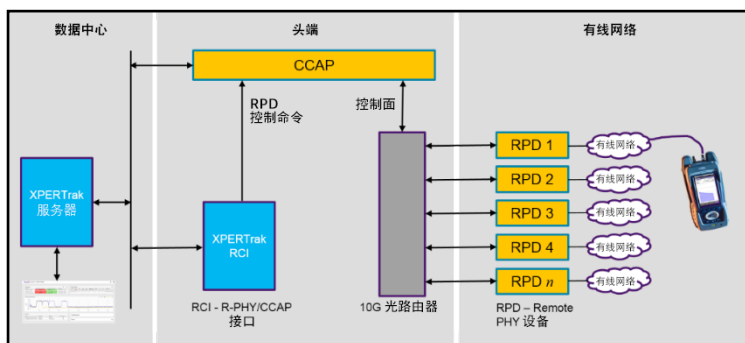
数据中心

头端

有线网络

CCAP

RPD
控制命令

控制面

XPERTrak
服务器

XPERTrak
RCI

RPD 1

RPD 2

RPD 3

RPD 4

RPD $n$

有线网络

有线网络

有线网络

有线网络

有线网络

RCI - R-PHY/CCAP
接口

10G 光路由器

RPD – Remote
PHY 设备